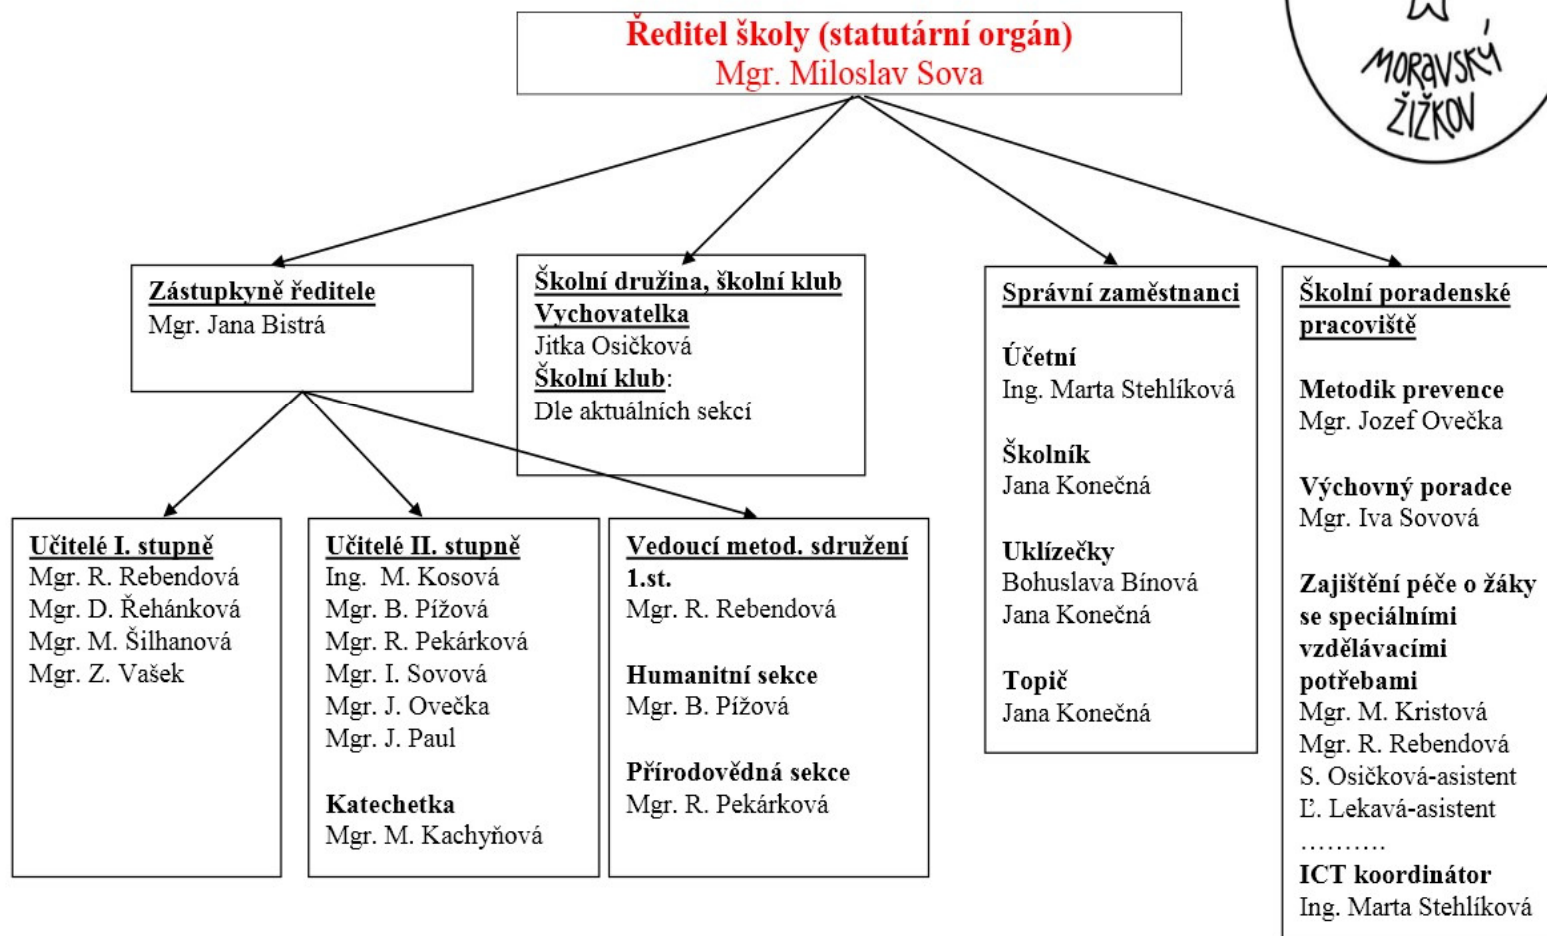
Ředitel školy (statutární orgán)
Mgr. Miloslav Sova

MORAVSKÝ ŽIŽKOV

Zástupkyně ředitele
Mgr. Jana Bistrá

Školní družina, školní klub
Vychovatelka
Jitka Osičková
Školní klub:
Dle aktuálních sekcí

Správní zaměstnanci

Účetní
Ing. Marta Stehlíková

Školník
Jana Konečná

Uklízečky
Bohuslava Bínová
Jana Konečná

Topič
Jana Konečná

Školní poradenské pracoviště

Metodik prevence
Mgr. Jozef Ovečka

Výchovný poradce
Mgr. Iva Sovová

Zajištění péče o žáky se speciálními vzdělávacími potřebami
Mgr. M. Kristová
Mgr. R. Rebendová
S. Osičková-asistent
Ľ. Lekavá-asistent
……….
ICT koordinátor
Ing. Marta Stehlíková

Učitelé I. stupně
Mgr. R. Rebendová
Mgr. D. Řehánková
Mgr. M. Šilhanová
Mgr. Z. Vašek

Učitelé II. stupně
Ing. M. Kosová
Mgr. B. Pížová
Mgr. R. Pekárková
Mgr. I. Sovová
Mgr. J. Ovečka
Mgr. J. Paul

Katechetka
Mgr. M. Kachyňová

Vedoucí metod. sdružení 1.st.
Mgr. R. Rebendová

Humanitní sekce
Mgr. B. Pížová

Přírodovědná sekce
Mgr. R. Pekárková